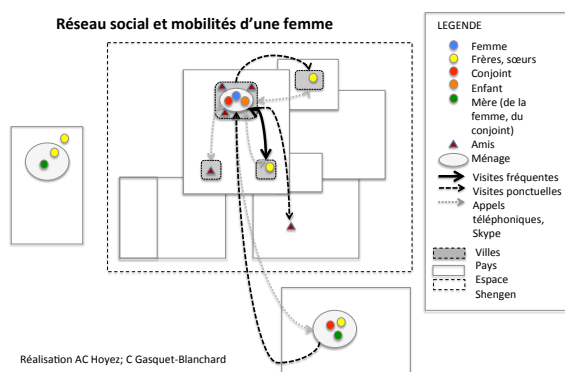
Réseau social et mobilités d'une femme

LEGENDE

Femme

Frères, sœurs

Conjoint

Enfant

Mère (de la femme, du conjoint)

Amis

Ménage

Visites fréquentes

Visites ponctuelles

Appels téléphoniques, Skype

Villes

Pays

Espace Shengen

Réalisation AC Hoyez; C Gasquet-Blanchard